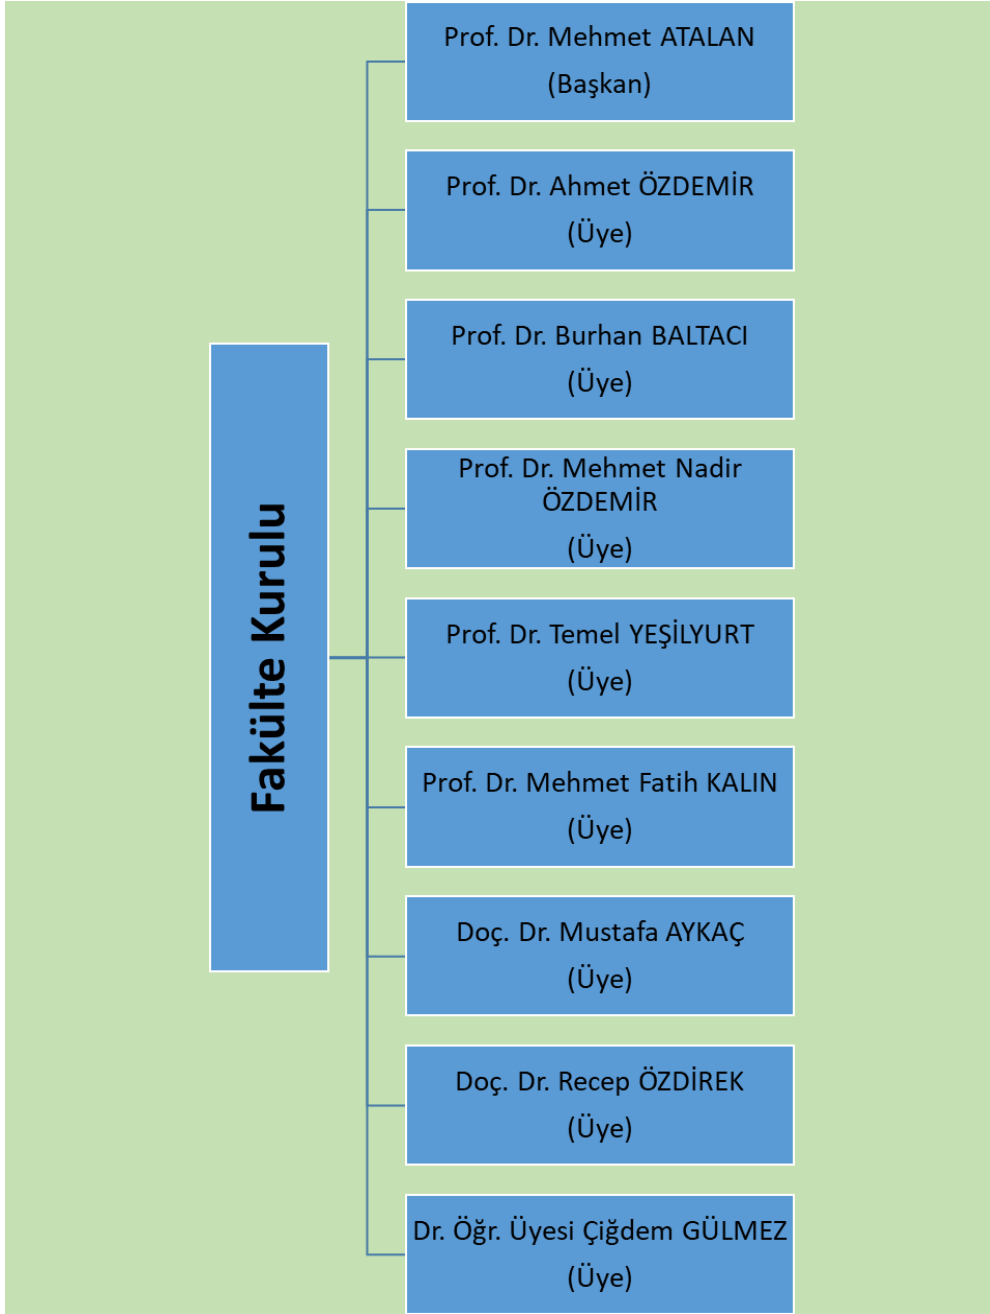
Fakülte Kurulu

Prof. Dr. Mehmet ATALAN
(Başkan)

Prof. Dr. Ahmet ÖZDEMİR
(Üye)

Prof. Dr. Burhan BALTACI
(Üye)

Prof. Dr. Mehmet Nadir ÖZDEMİR
(Üye)

Prof. Dr. Temel YEŞİLYURT
(Üye)

Prof. Dr. Mehmet Fatih KALIN
(Üye)

Doç. Dr. Mustafa AYKAÇ
(Üye)

Doç. Dr. Recep ÖZDİREK
(Üye)

Dr. Öğr. Üyesi Çiğdem GÜLMEZ
(Üye)